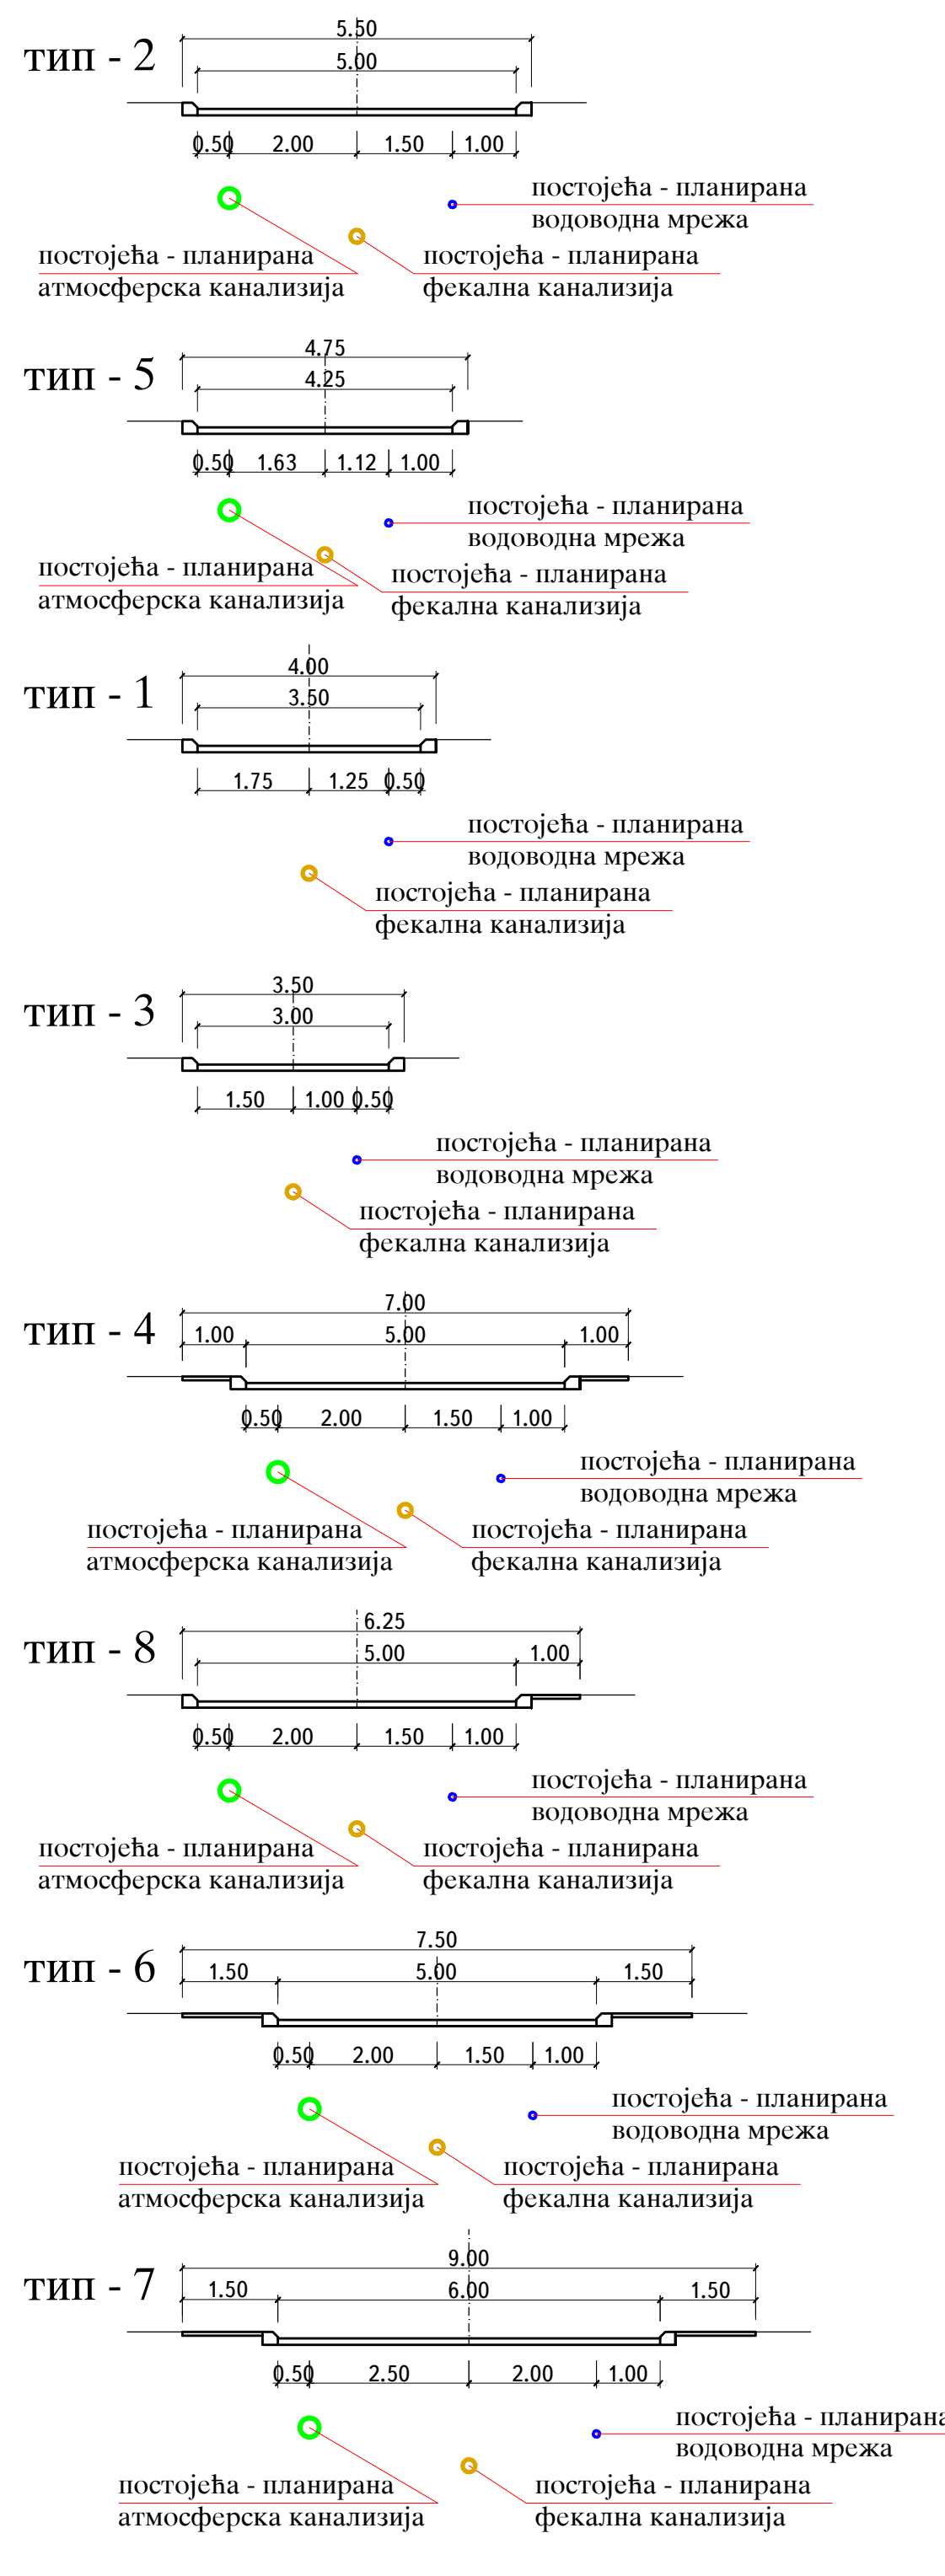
тип - 2
5.50
5.00
0.50 2.00 1.50 1.00
постојећа - планирана
водоводна мрежа
постојећа - планирана
атмосферска канализија
постојећа - планирана
фекална канализија

тип - 5
4.75
4.25
0.50 1.63 1.12 1.00
постојећа - планирана
водоводна мрежа
постојећа - планирана
атмосферска канализија
постојећа - планирана
фекална канализија

тип - 1
4.00
3.50
1.75 1.25 0.50
постојећа - планирана
водоводна мрежа
постојећа - планирана
фекална канализија

тип - 3
3.50
3.00
1.50 1.00 0.50
постојећа - планирана
водоводна мрежа
постојећа - планирана
фекална канализија

тип - 4
7.00
1.00 5.00 1.00
0.50 2.00 1.50 1.00
постојећа - планирана
водоводна мрежа
постојећа - планирана
атмосферска канализија
постојећа - планирана
фекална канализија

тип - 8
6.25
5.00 1.00
0.50 2.00 1.50 1.00
постојећа - планирана
водоводна мрежа
постојећа - планирана
атмосферска канализија
постојећа - планирана
фекална канализија

тип - 6
7.50
1.50 5.00 1.50
0.50 2.00 1.50 1.00
постојећа - планирана
водоводна мрежа
постојећа - планирана
атмосферска канализија
постојећа - планирана
фекална канализија

тип - 7
9.00
1.50 6.00 1.50
0.50 2.50 2.00 1.00
постојећа - планирана
водоводна мрежа
постојећа - планирана
атмосферска канализија
постојећа - планирана
фекална канализија